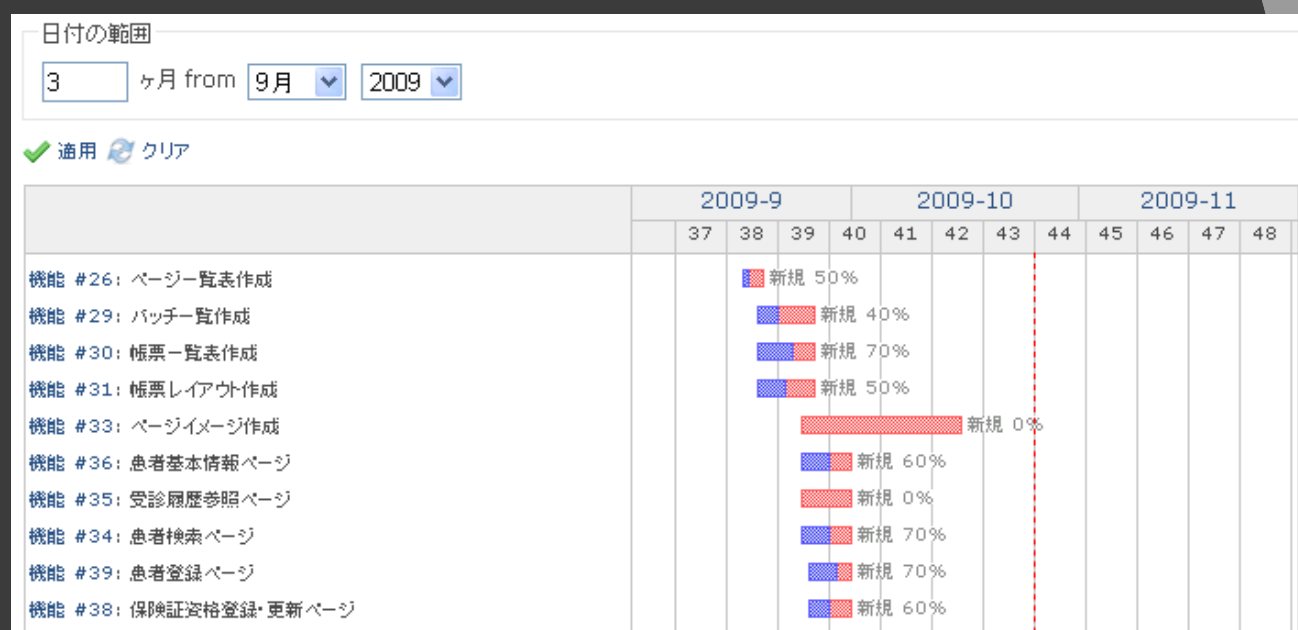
日付の範囲

3 ヶ月 from 9月 2009

適用 クリア

| | 2009-9 | | | | 2009-10 | | | | | 2009-11 | | | |
|---|---|---|---|---|---|---|---|---|---|---|---|---|---|
| | 37 | 38 | 39 | 40 | 41 | 42 | 43 | 44 | 45 | 46 | 47 | 48 |

機能 #26: ページ一覧表作成 新規 50%
機能 #29: バッチ一覧作成 新規 40%
機能 #30: 帳票一覧表作成 新規 70%
機能 #31: 帳票レイアウト作成 新規 50%
機能 #33: ページイメージ作成 新規 0%
機能 #36: 患者基本情報ページ 新規 60%
機能 #35: 受診履歴参照ページ 新規 0%
機能 #34: 患者検索ページ 新規 70%
機能 #39: 患者登録ページ 新規 70%
機能 #38: 保険証資格登録・更新ページ 新規 60%